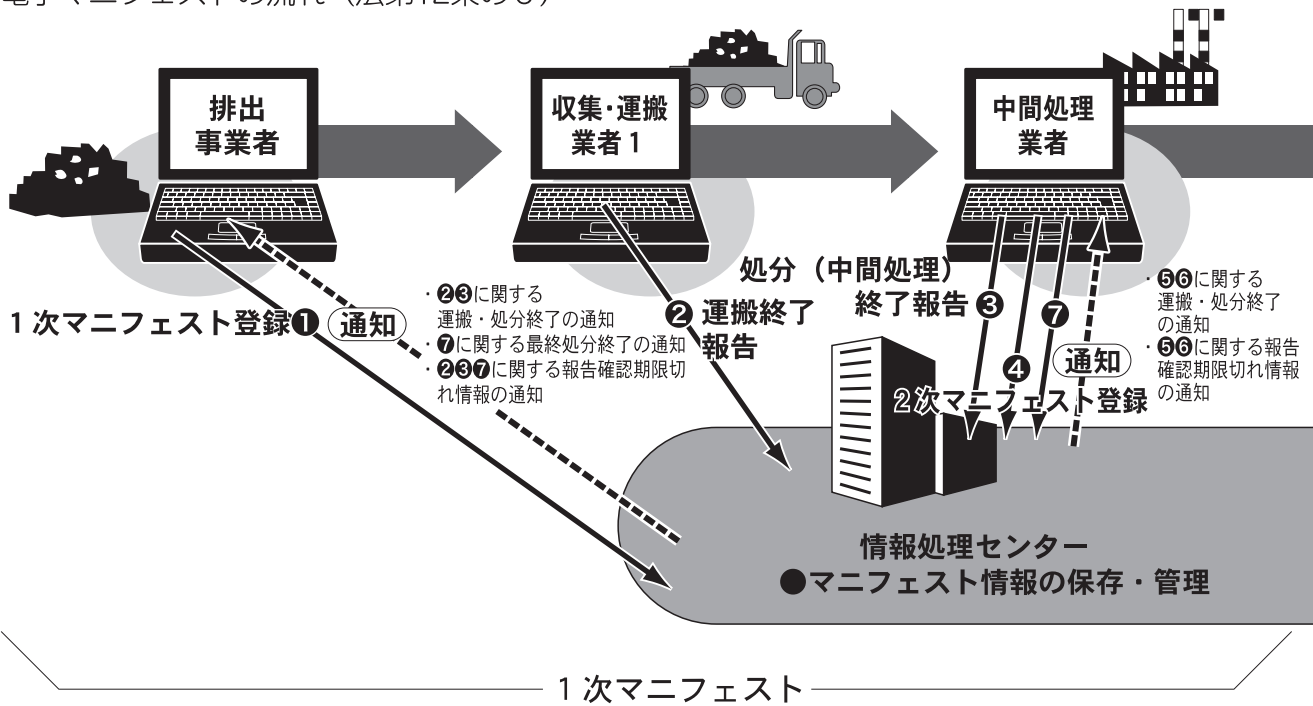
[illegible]

排出
事業者

収集・運搬
業者１

中間処理
業者

１次マニフェスト登録❶ 通知

・❷❸に関する運搬・処分終了の通知
・❼に関する最終処分終了の通知
・❷❸❼に関する報告確認期限切れ情報の通知

❷ 運搬終了報告

処分（中間処理）終了報告 ❸

❹

❼

通知

２次マニフェスト登録

・❺❻に関する運搬・処分終了の通知
・❺❻に関する報告確認期限切れ情報の通知

情報処理センター
●マニフェスト情報の保存・管理

１次マニフェスト